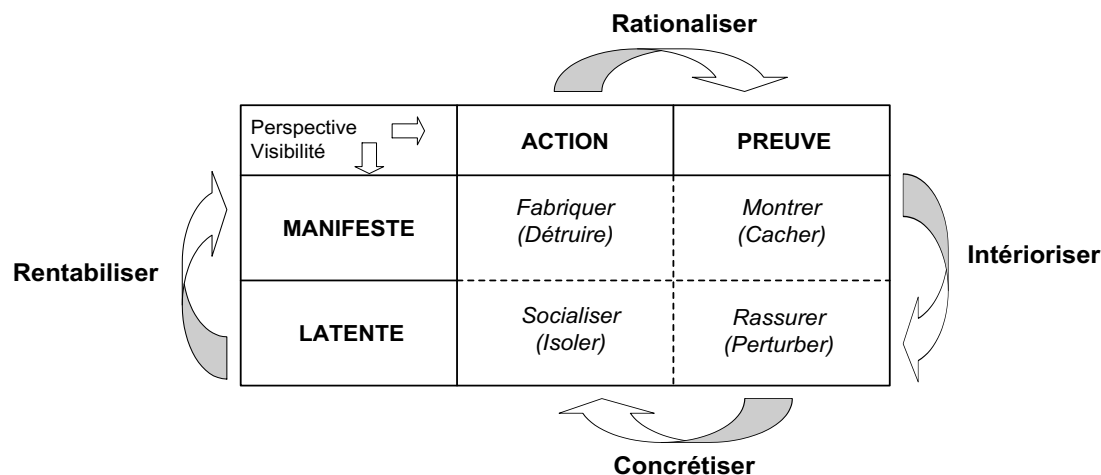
Rationaliser

Rentabiliser

| Perspective Visibilité | ACTION | PREUVE |
|---|---|---|
| MANIFESTE | *Fabriquer (Détruire)* | *Montrer (Cacher)* |
| LATENTE | *Socialiser (Isoler)* | *Rassurer (Perturber)* |

Intérioriser

Concrétiser